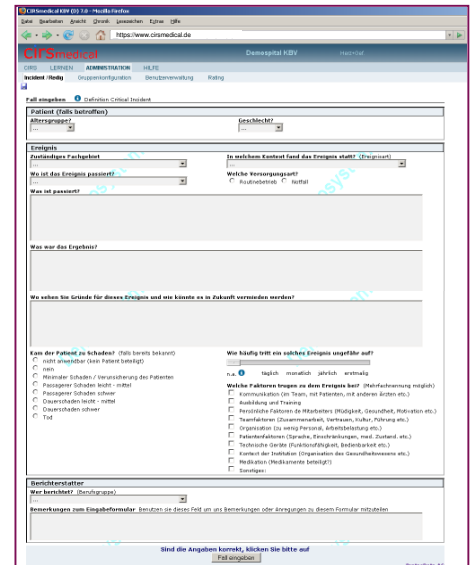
CIRSmedical KBV (D) 1.0 - Mozilla Firefox

Datei Bearbeiten Ansicht Chronik Lesezeichen Extras Hilfe

https://www.cirsmedical.de

CIRSmedical

Demospital KBV

CIRS LERNEN ADMINISTRATION HILFE

Incident / Rating Gruppenkonfiguration Benutzerverwaltung Rating

Fall eingeben Definition Critical Incident

Patient (falls betroffen)

Altersgruppe?

Geschlecht?

Ereignis

Zuständiges Fachgebiet

In welchem Kontext fand das Ereignis statt? (Ereignisart)

Wo ist das Ereignis passiert?

Welche Versorgungsart?

Routinebetrieb Notfall

Was ist passiert?

Was war das Ergebnis?

Wo sehen Sie Gründe für dieses Ereignis und wie könnte es in Zukunft vermieden werden?

Kam der Patient zu Schaden? (falls bereits bekannt)

nicht anwendbar (kein Patient beteiligt)

nein

Minimaler Schaden / Verunsicherung des Patienten

Passagerer Schaden leicht - mittel

Passagerer Schaden schwer

Dauerschaden leicht - mittel

Dauerschaden schwer

Tod

Wie häufig tritt ein solches Ereignis ungefähr auf?

n.a. täglich monatlich jährlich erstmalig

Welche Faktoren trugen zu dem Ereignis bei? (Mehrfachnennung möglich)

Kommunikation (im Team, mit Patienten, mit anderen Ärzten etc.)

Ausbildung und Training

Persönliche Faktoren de Mitarbeiters (Müdigkeit, Gesundheit, Motivation etc.)

Teamfaktoren (Zusammenarbeit, Vertrauen, Kultur, Führung etc.)

Organisation (zu wenig Personal, Arbeitsbelastung etc.)

Patientenfaktoren (Sprache, Einschränkungen, med. Zustand. etc.)

Technische Geräte (Funktionsfähigkeit, Bedienbarkeit etc.)

Kontext der Institution (Organisation des Gesundheitswesens etc.)

Medikation (Medikamente beteiligt?)

Sonstiges:

Berichterstatter

Wer berichtet? (Berufsgruppe)

Bemerkungen zum Eingabeformular Benutzen sie dieses Feld um ans Bemerkungen oder Anregungen zu diesem Formular mitzuteilen

Sind die Angaben korrekt, klicken Sie bitte auf

Fall eingeben